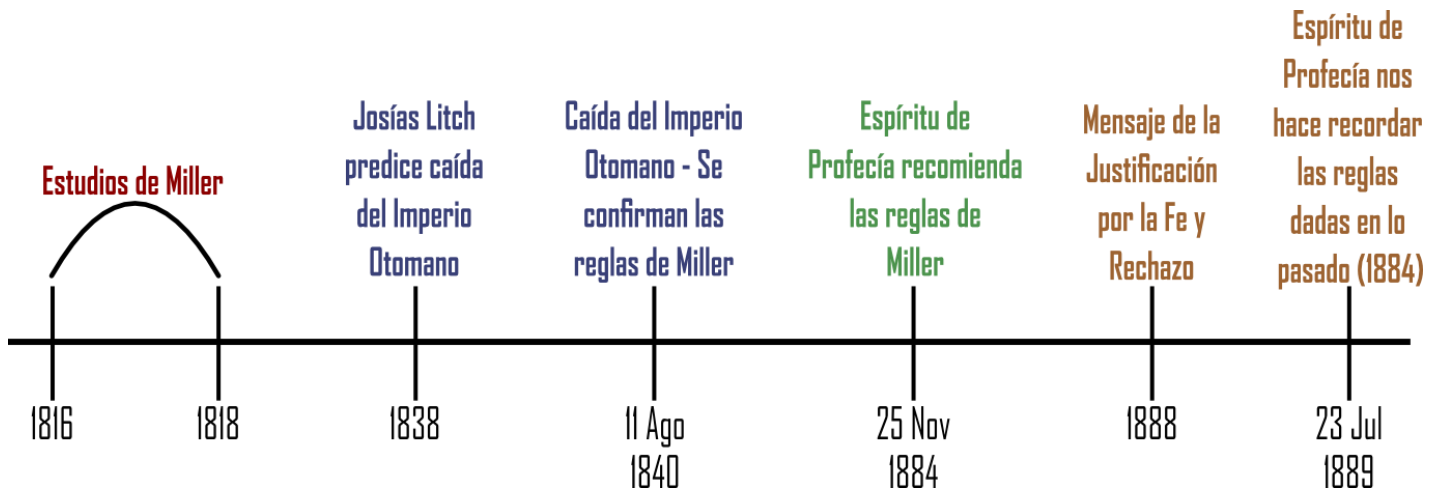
Estudios de Miller

Josías Litch predice caída del Imperio Otomano

Caída del Imperio Otomano - Se confirman las reglas de Miller

Espíritu de Profecía recomienda las reglas de Miller

Mensaje de la Justificación por la Fe y Rechazo

Espíritu de Profecía nos hace recordar las reglas dadas en lo pasado (1884)

1816

1818

1838

11 Ago 1840

25 Nov 1884

1888

23 Jul 1889